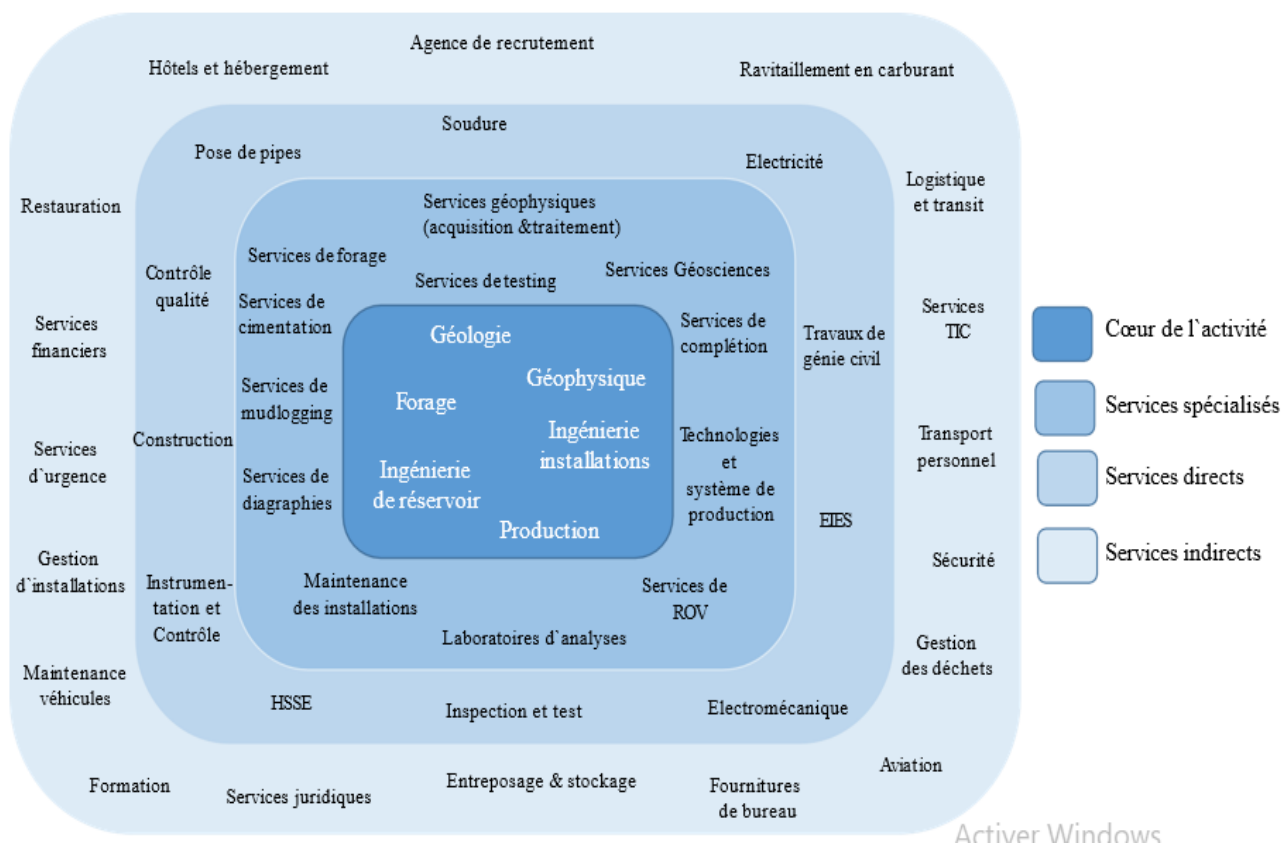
Agence de recrutement

Hôtels et hébergement

Ravitaillement en carburant

Soudure

Pose de pipes

Electricité

Restauration

Logistique et transit

Services géophysiques (acquisition &traitement)

Services de forage

Services de testing

Services Géosciences

Contrôle qualité

Services de cimentation

Services financiers

Services TIC

Géologie

Services de complétion

Travaux de génie civil

Cœur de l`activité

Services de mudlogging

Forage

Géophysique

Services spécialisés

Services d`urgence

Construction

Ingénierie installations

Technologies et système de production

Transport personnel

Services directs

Ingénierie de réservoir

Services de diagraphies

Production

EIES

Gestion d`installations

Sécurité

Services indirects

Instrumentation et Contrôle

Maintenance des installations

Services de ROV

Laboratoires d`analyses

Gestion des déchets

Maintenance véhicules

HSSE

Inspection et test

Electromécanique

Aviation

Formation

Services juridiques

Entreposage & stockage

Fournitures de bureau

Activer Windows